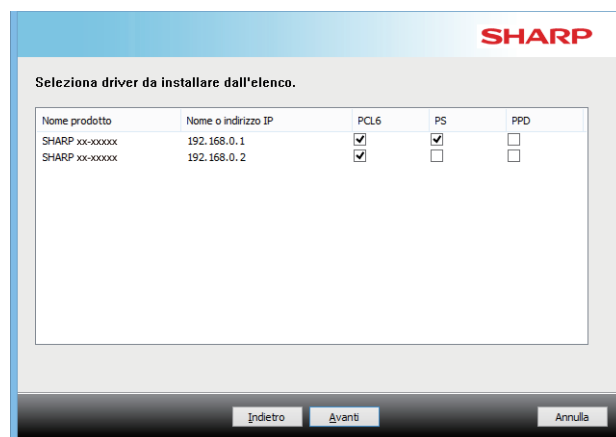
SHARP

Seleziona driver da installare dall'elenco.

| Nome prodotto | Nome o indirizzo IP | PCL6 | PS | PPD |
|---|---|---|---|---|
| SHARP xx-xxxxx | 192.168.0.1 | ☑ | ☑ | ☐ |
| SHARP xx-xxxxx | 192.168.0.2 | ☑ | ☐ | ☐ |

Indietro Avanti Annulla